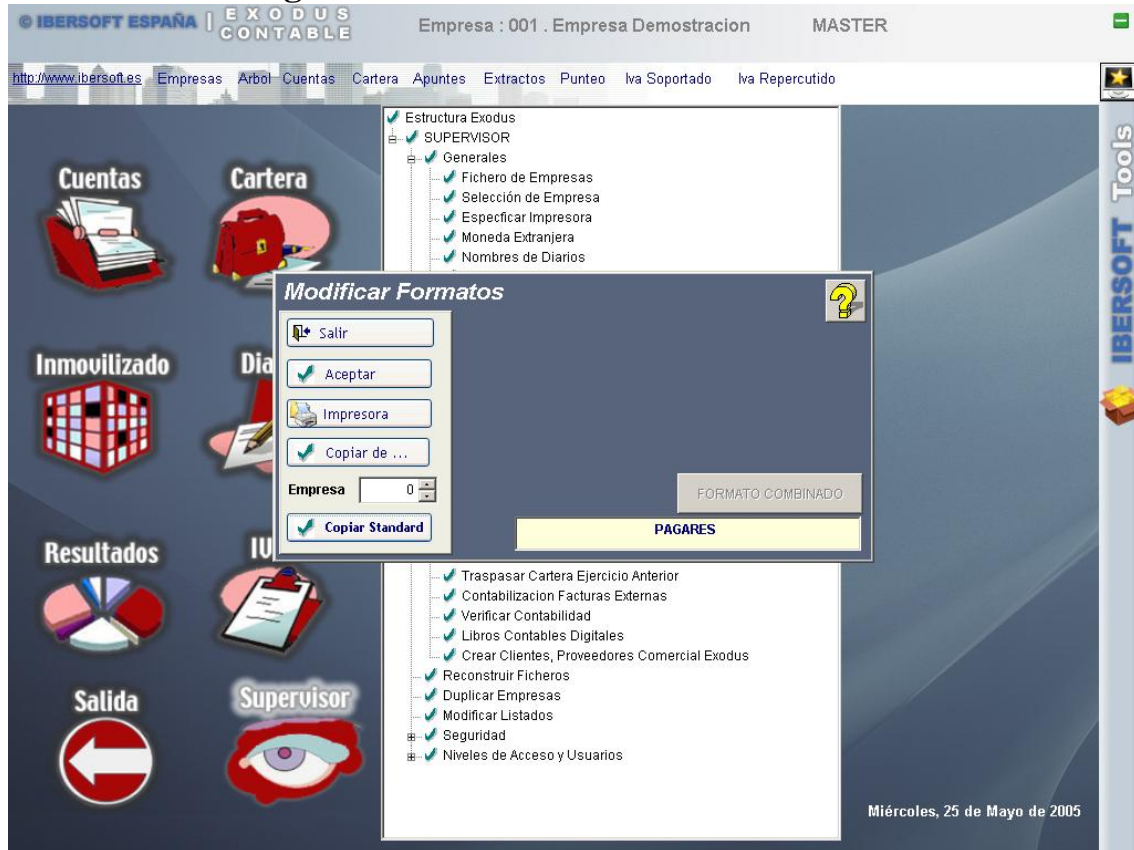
© IBERSOFT ESPAÑA | EXODUS CONTABLE

Empresa : 001 . Empresa Demostracion MASTER

http://www.ibersoft.es Empresas Arbol Cuentas Cartera Apuntes Extractos Punteo Iva Soportado Iva Repercutido

Cuentas

Cartera

Inmovilizado

Dia

Resultados

IU

Salida

Supervisor

Estructura Exodus
SUPERVISOR
Generales
Fichero de Empresas
Selección de Empresa
Especficar Impresora
Moneda Extranjera
Nombres de Diarios

Modificar Formatos

Salir

Aceptar

Impresora

Copiar de ...

Empresa 0

Copiar Standard

FORMATO COMBINADO

PAGARES

Traspasar Cartera Ejercicio Anterior
Contabilizacion Facturas Externas
Verificar Contabilidad
Libros Contables Digitales
Crear Clientes, Proveedores Comercial Exodus
Reconstruir Ficheros
Duplicar Empresas
Modificar Listados
Seguridad
Niveles de Acceso y Usuarios

Miércoles, 25 de Mayo de 2005

IBERSOFT Tools